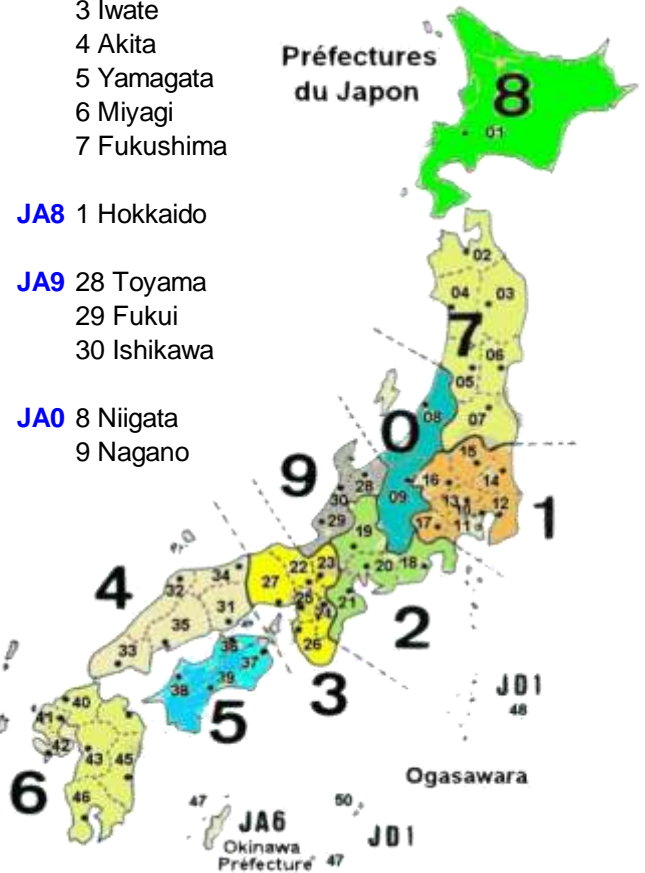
3 Iwate
4 Akita
5 Yamagata
6 Miyagi
7 Fukushima

JA8 1 Hokkaido

JA9 28 Toyama
29 Fukui
30 Ishikawa

JA0 8 Niigata
9 Nagano

Préfectures du Japon

8
01
02
04
03
7
06
05
07
08
0
15
14
16
13
12
10
11
17
1
9
30
28
29
09
19
20
18
2
27
22
23
25
24
21
26
3
4
32
34
31
35
33
36
37
39
38
5
40
41
42
43
45
46
6
JD1
48
Ogasawara
47
JA6
Okinawa
Préfecture
47
50
JD1